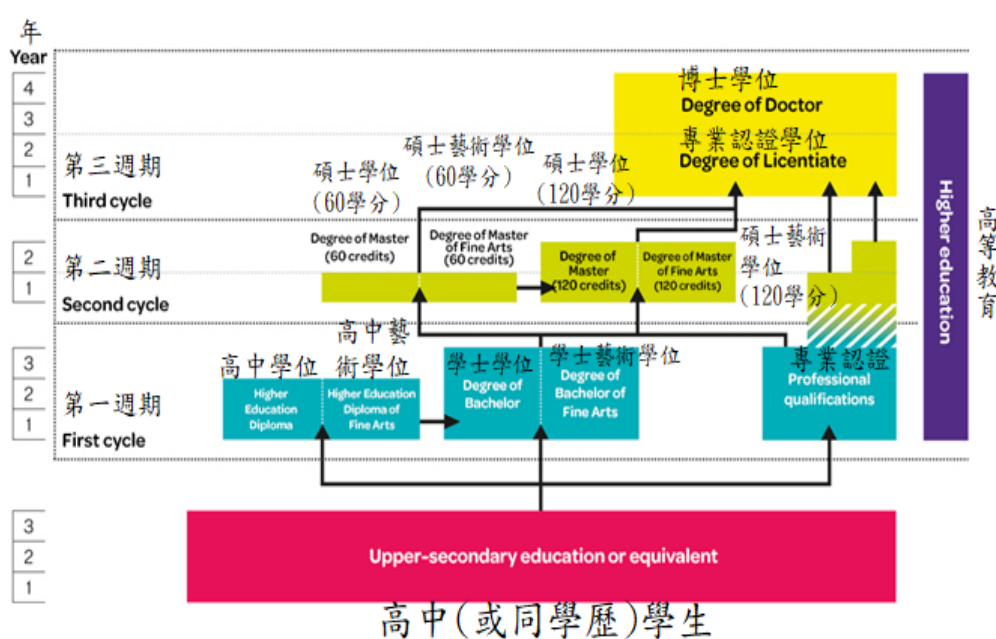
年
Year
4
3
2
1
第三週期
Third cycle
2
1
第二週期
Second cycle
3
2
1
第一週期
First cycle
3
2
1

博士學位
Degree of Doctor
專業認證學位
Degree of Licentiate

碩士學位
(60學分)
碩士藝術學位
(60學分)
碩士學位
(120學分)

Degree of Master
(60 credits)
Degree of Master
of Fine Arts
(60 credits)
Degree of Master
(120 credits)
Degree of Master
of Fine Arts
(120 credits)
碩士藝術學位
(120學分)

高中學位
高中藝術學位
Higher Education Diploma
Higher Education Diploma of Fine Arts
學士學位
Degree of Bachelor
學士藝術學位
Degree of Bachelor of Fine Arts
專業認證
Professional qualifications

Higher education
高等教育

Upper-secondary education or equivalent
高中(或同學歷)學生